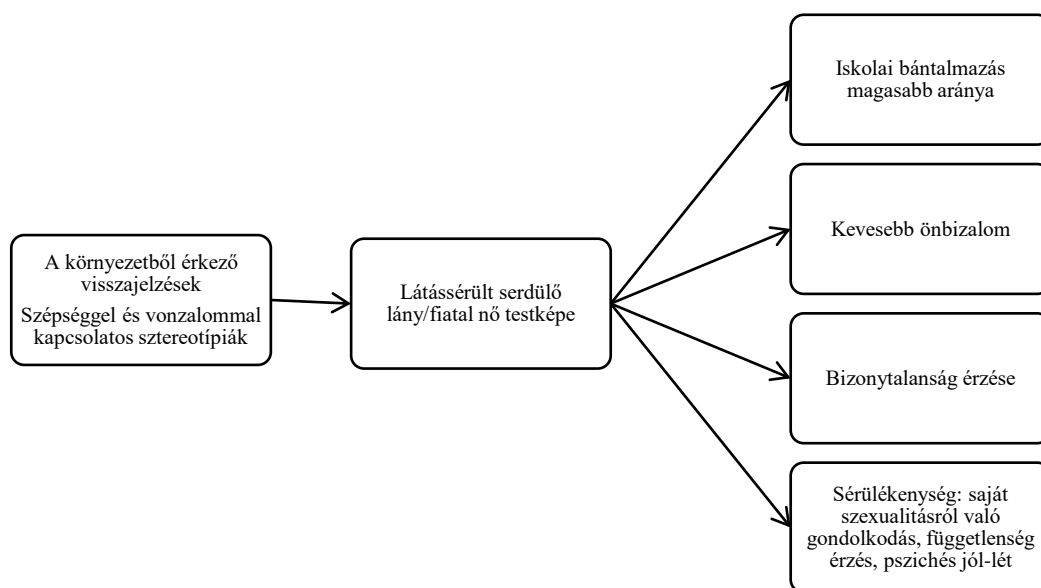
A környezetből érkező visszajelzések

Szépséggel és vonzalommal kapcsolatos sztereotípiák

Látássérült serdülő lány/fiatal nő testképe

Iskolai bántalmazás magasabb aránya

Kevesebb önbizalom

Bizonytalanság érzése

Sérülékenység: saját szexualitásról való gondolkodás, függetlenség érzés, pszichés jól-lét